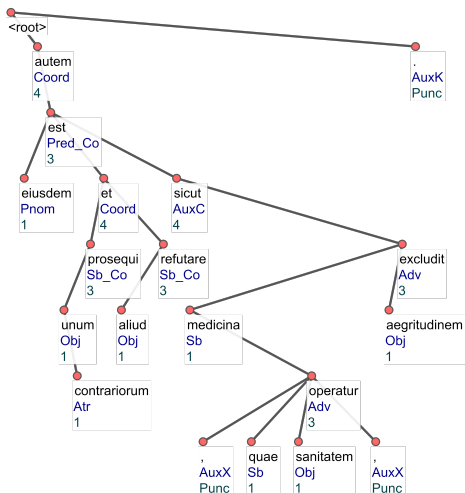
<root>

autem
Coord
4

.
AuxK
Punc

est
Pred_Co
3

eiusdem
Pnom
1

et
Coord
4

sicut
AuxC
4

excludit
Adv
3

prosequi
Sb_Co
3

refutare
Sb_Co
3

unum
Obj
1

aliud
Obj
1

medicina
Sb
1

aegritudinem
Obj
1

contrariorum
Atr
1

operatur
Adv
3

,
AuxX
Punc

quae
Sb
1

sanitatem
Obj
1

,
AuxX
Punc